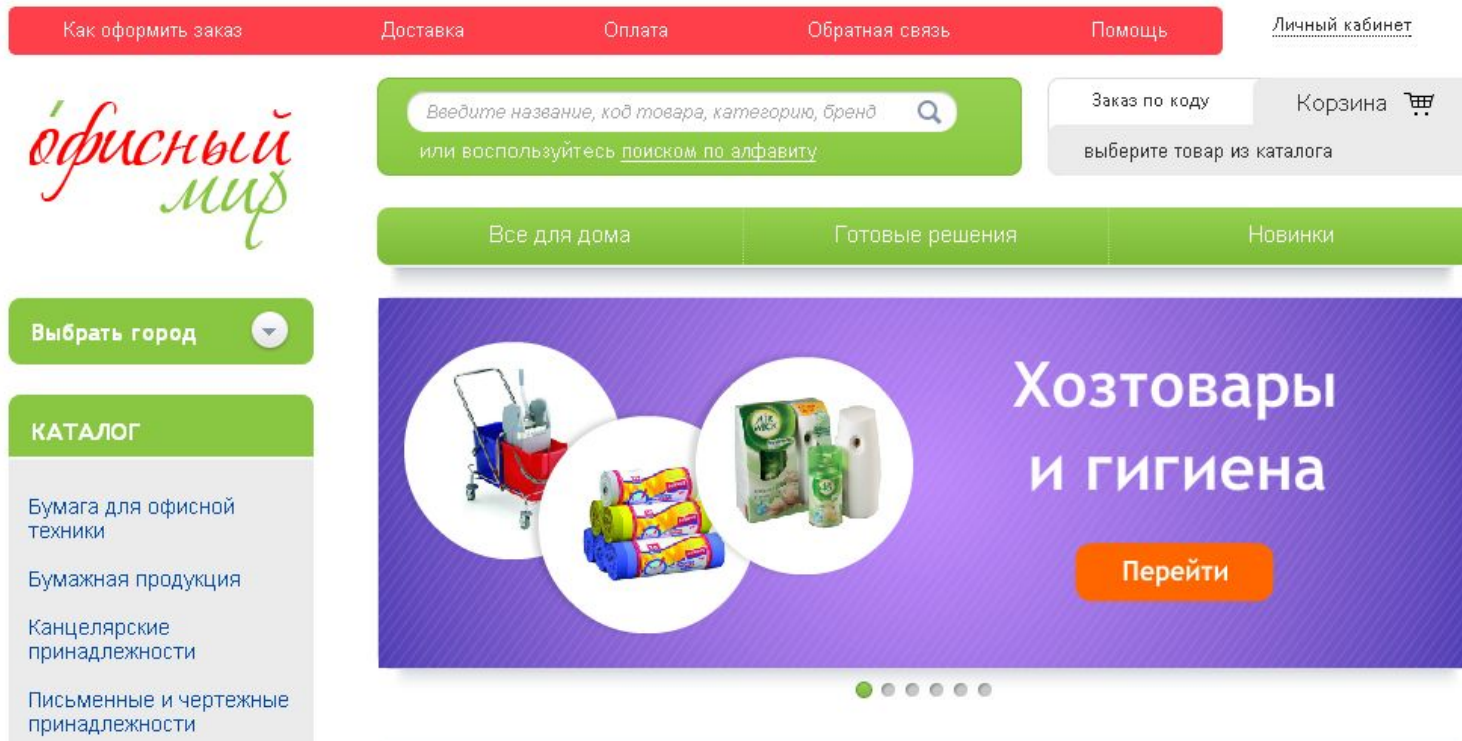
Как оформить заказ Доставка Оплата Обратная связь Помощь

Личный кабинет

офисный мир

Введите название, код товара, категорию, бренд

или воспользуйтесь поиском по алфавиту

Заказ по коду

Корзина

выберите товар из каталога

Все для дома

Готовые решения

Новинки

Выбрать город

КАТАЛОГ

Бумага для офисной техники

Бумажная продукция

Канцелярские принадлежности

Письменные и чертежные принадлежности

AIR WICK

Хозтовары и гигиена

Перейти